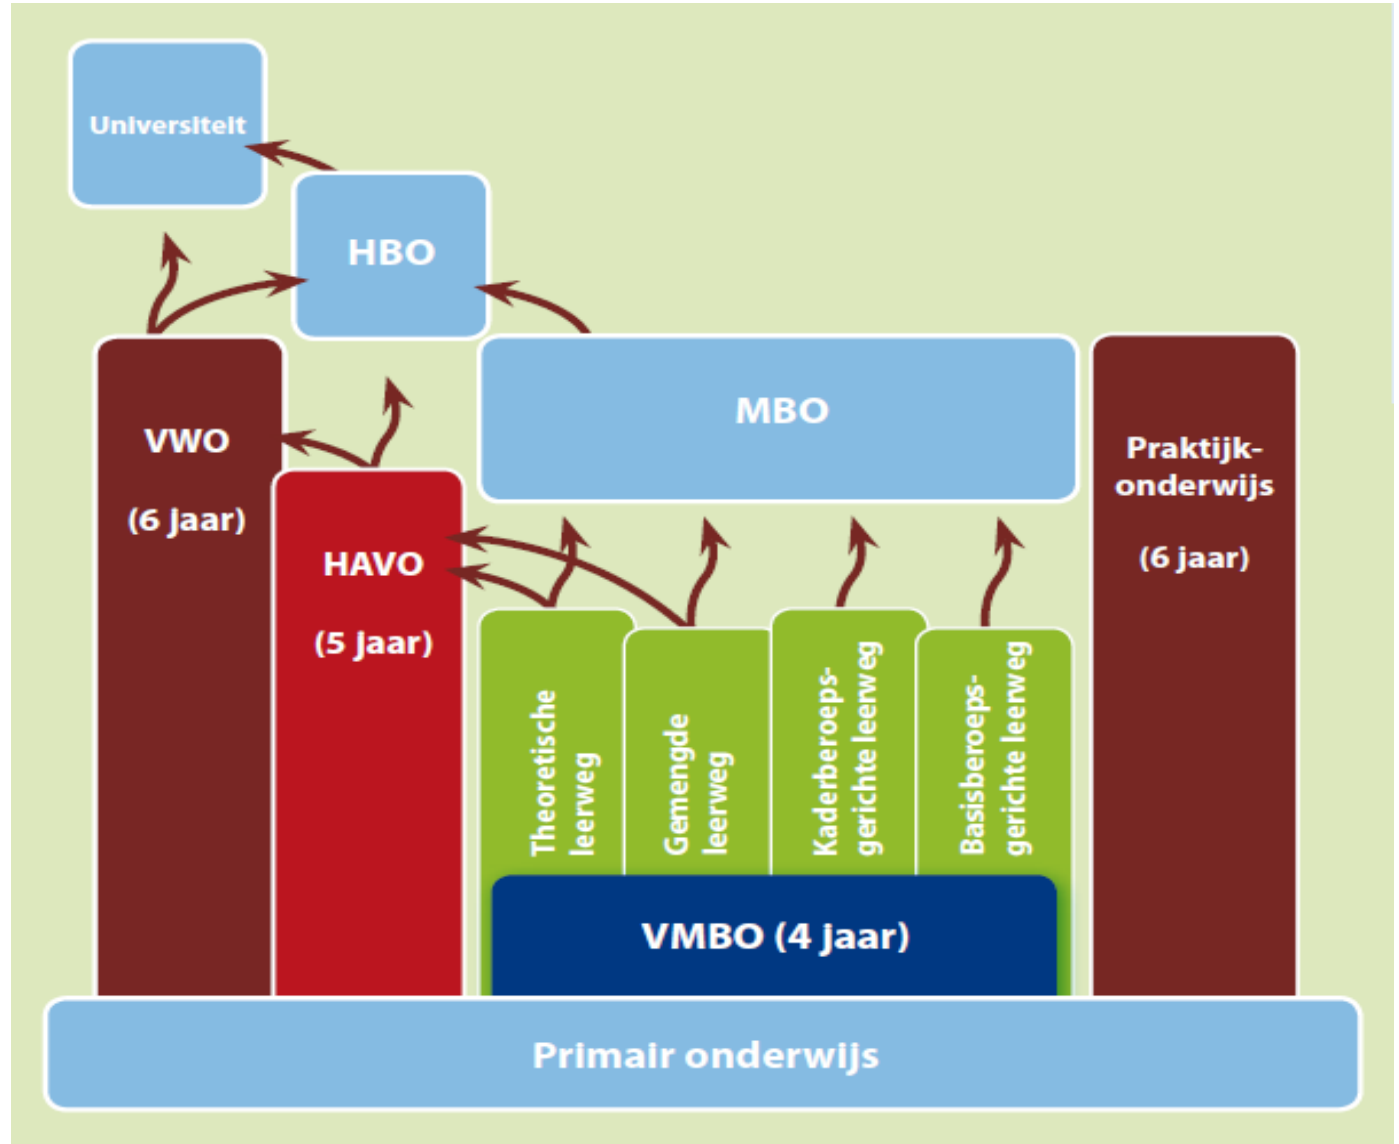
Universiteit

HBO

MBO

VWO

(6 jaar)

HAVO

(5 jaar)

Praktijkonderwijs

(6 jaar)

Theoretische leerweg

Gemengde leerweg

Kaderberoepsgerichte leerweg

Basisberoepsgerichte leerweg

VMBO (4 jaar)

Primair onderwijs